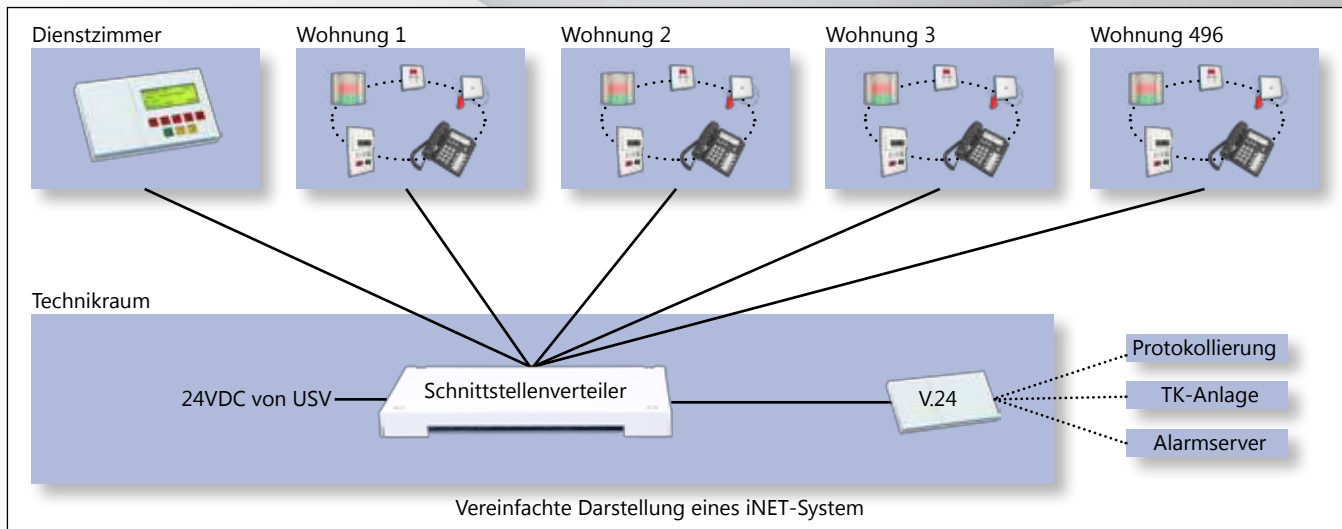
Dienstzimmer

Wohnung 1

Wohnung 2

Wohnung 3

Wohnung 496

Technikraum

24VDC von USV

Schnittstellenverteiler

V.24

Protokollierung

TK-Anlage

Alarmserver

Vereinfachte Darstellung eines iNET-System